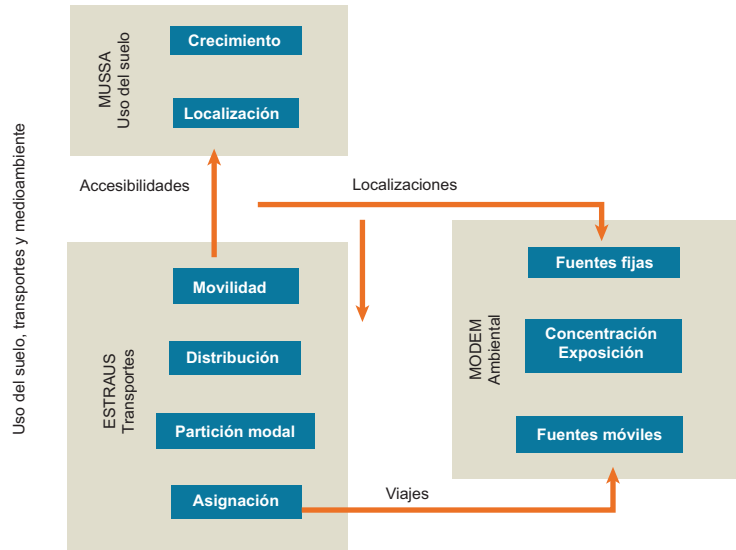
Uso del suelo, transportes y medioambiente

MUSSA
Uso del suelo

Crecimiento

Localización

Accesibilidades

Localizaciones

ESTRAUS
Transportes

Movilidad

Distribución

Partición modal

Asignación

Viajes

MODEM
Ambiental

Fuentes fijas

Concentración
Exposición

Fuentes móviles